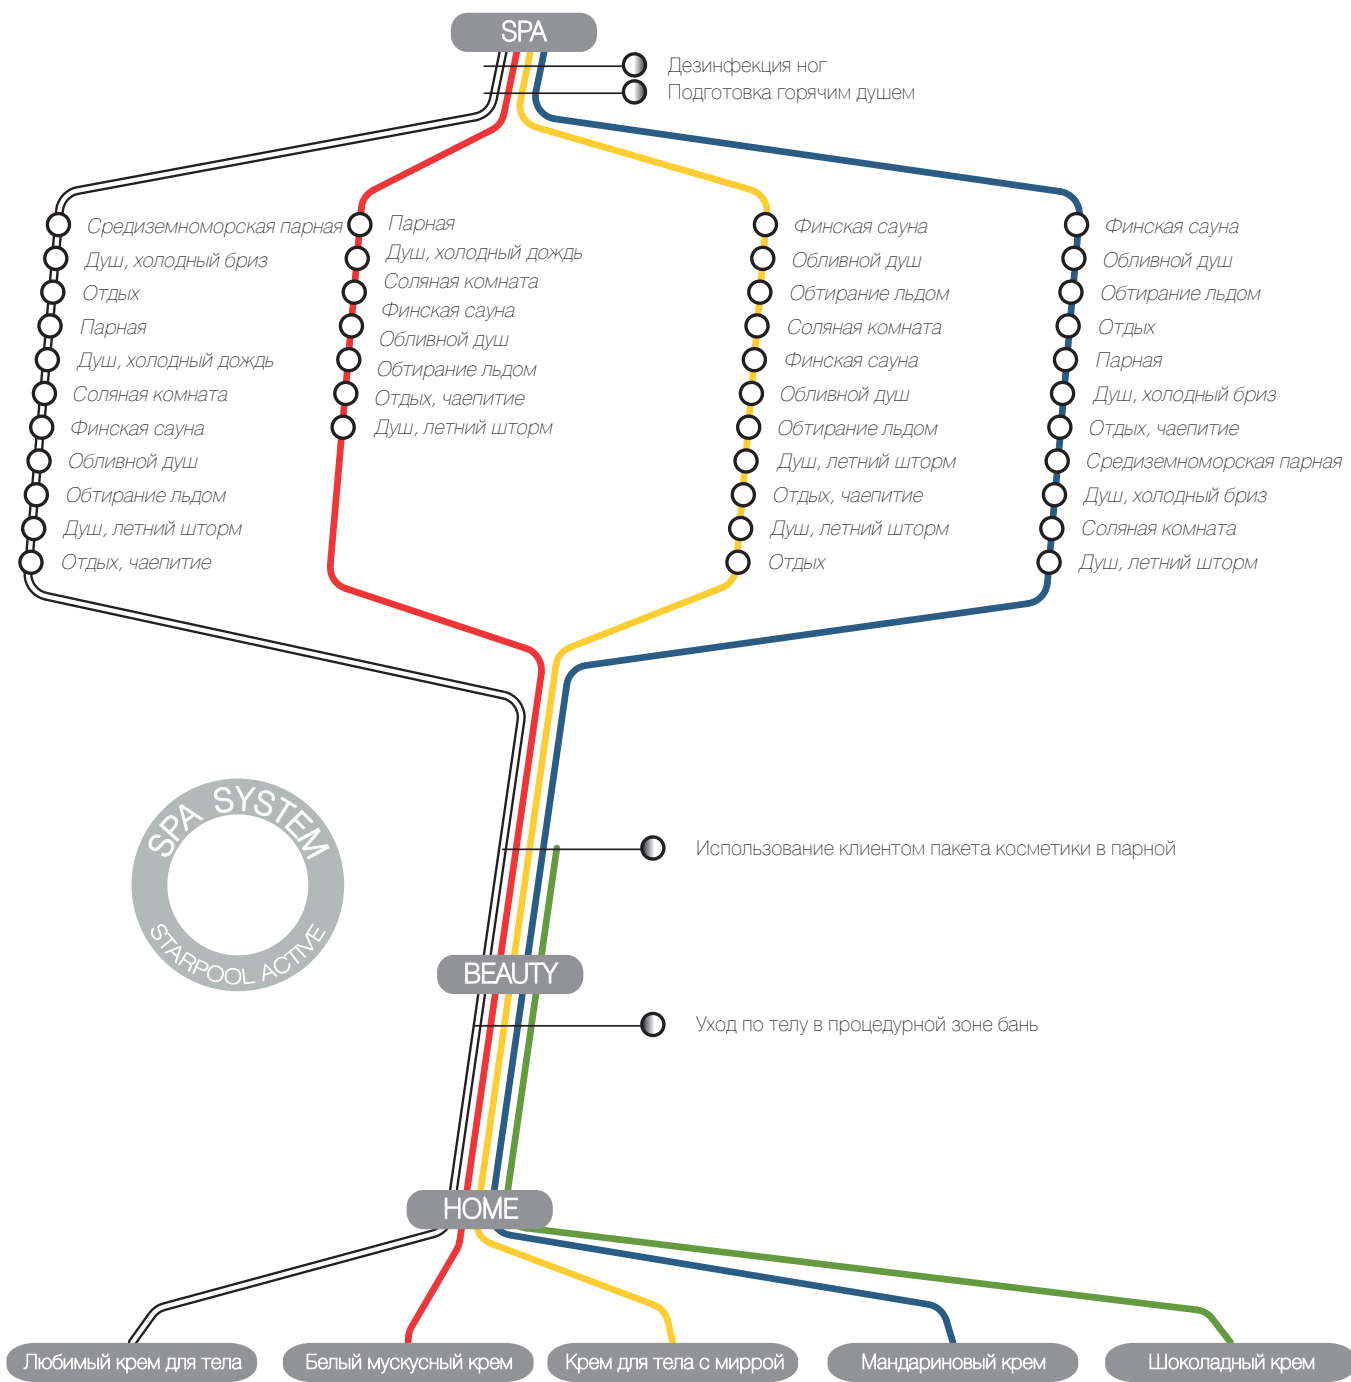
SPA

Дезинфекция ног
Подготовка горячим душем

Средиземноморская парная
Душ, холодный бриз
Отдых
Парная
Душ, холодный дождь
Соляная комната
Финская сауна
Обливной душ
Обтирание льдом
Душ, летний шторм
Отдых, чаепитие

Парная
Душ, холодный дождь
Соляная комната
Финская сауна
Обливной душ
Обтирание льдом
Отдых, чаепитие
Душ, летний шторм

Финская сауна
Обливной душ
Обтирание льдом
Соляная комната
Финская сауна
Обливной душ
Обтирание льдом
Душ, летний шторм
Отдых, чаепитие
Душ, летний шторм
Отдых

Финская сауна
Обливной душ
Обтирание льдом
Отдых
Парная
Душ, холодный бриз
Отдых, чаепитие
Средиземноморская парная
Душ, холодный бриз
Соляная комната
Душ, летний шторм

SPA SYSTEM
STARPOOL ACTIVE

Использование клиентом пакета косметики в парной

BEAUTY

Уход по телу в процедурной зоне бань

HOME

Любимый крем для тела
Белый мускусный крем
Крем для тела с миррой
Мандариновый крем
Шоколадный крем